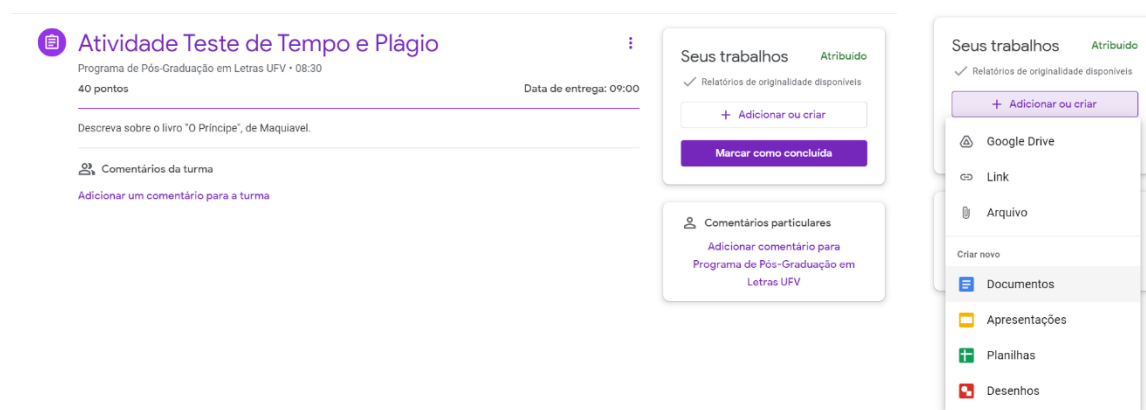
Atividade Teste de Tempo e Plágio

Programa de Pós-Graduação em Letras UFV • 08:30

40 pontos

Data de entrega: 09:00

Descreva sobre o livro "O Príncipe", de Maquiavel.

Comentários da turma

Adicionar um comentário para a turma

Seus trabalhos

Atribuído

Relatórios de originalidade disponíveis

+ Adicionar ou criar

Marcar como concluída

Comentários particulares

Adicionar comentário para Programa de Pós-Graduação em Letras UFV

Seus trabalhos

Atribuído

Relatórios de originalidade disponíveis

+ Adicionar ou criar

Google Drive

Link

Arquivo

Criar novo

Documentos

Apresentações

Planilhas

Desenhos